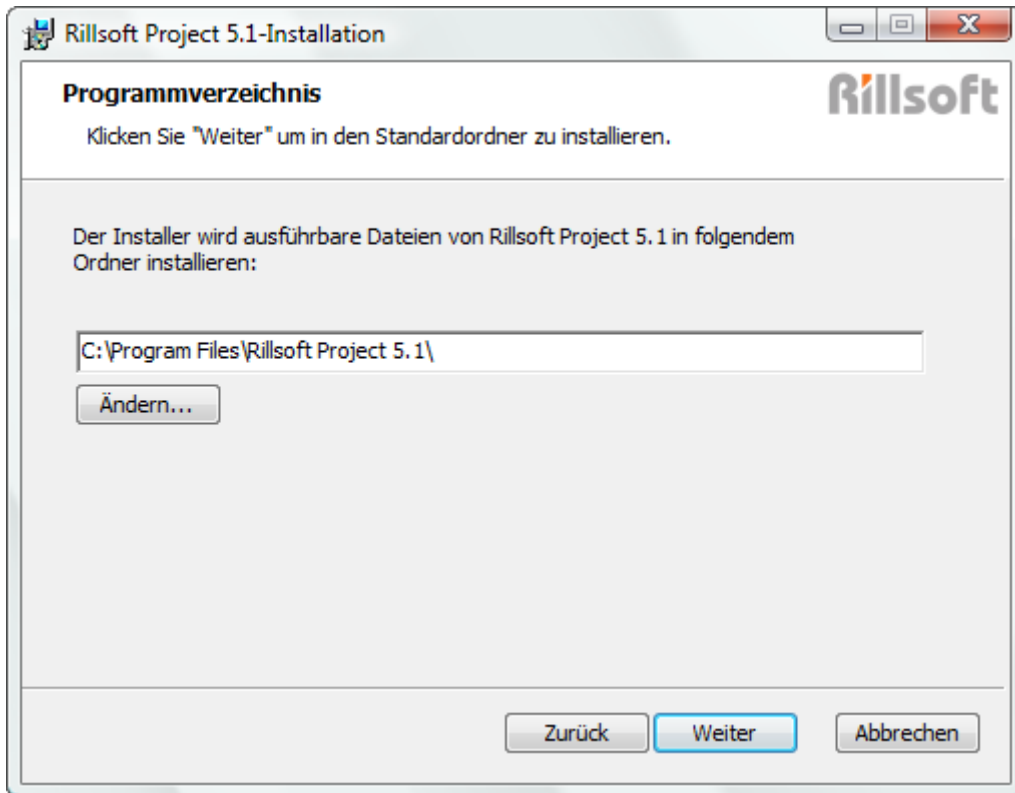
Rillsoft Project 5.1-Installation

Programmverzeichnis

Rillsoft

Klicken Sie "Weiter" um in den Standardordner zu installieren.

Der Installer wird ausführbare Dateien von Rillsoft Project 5.1 in folgendem Ordner installieren:

C:\Program Files\Rillsoft Project 5.1\

Ändern...

Zurück

Weiter

Abbrechen